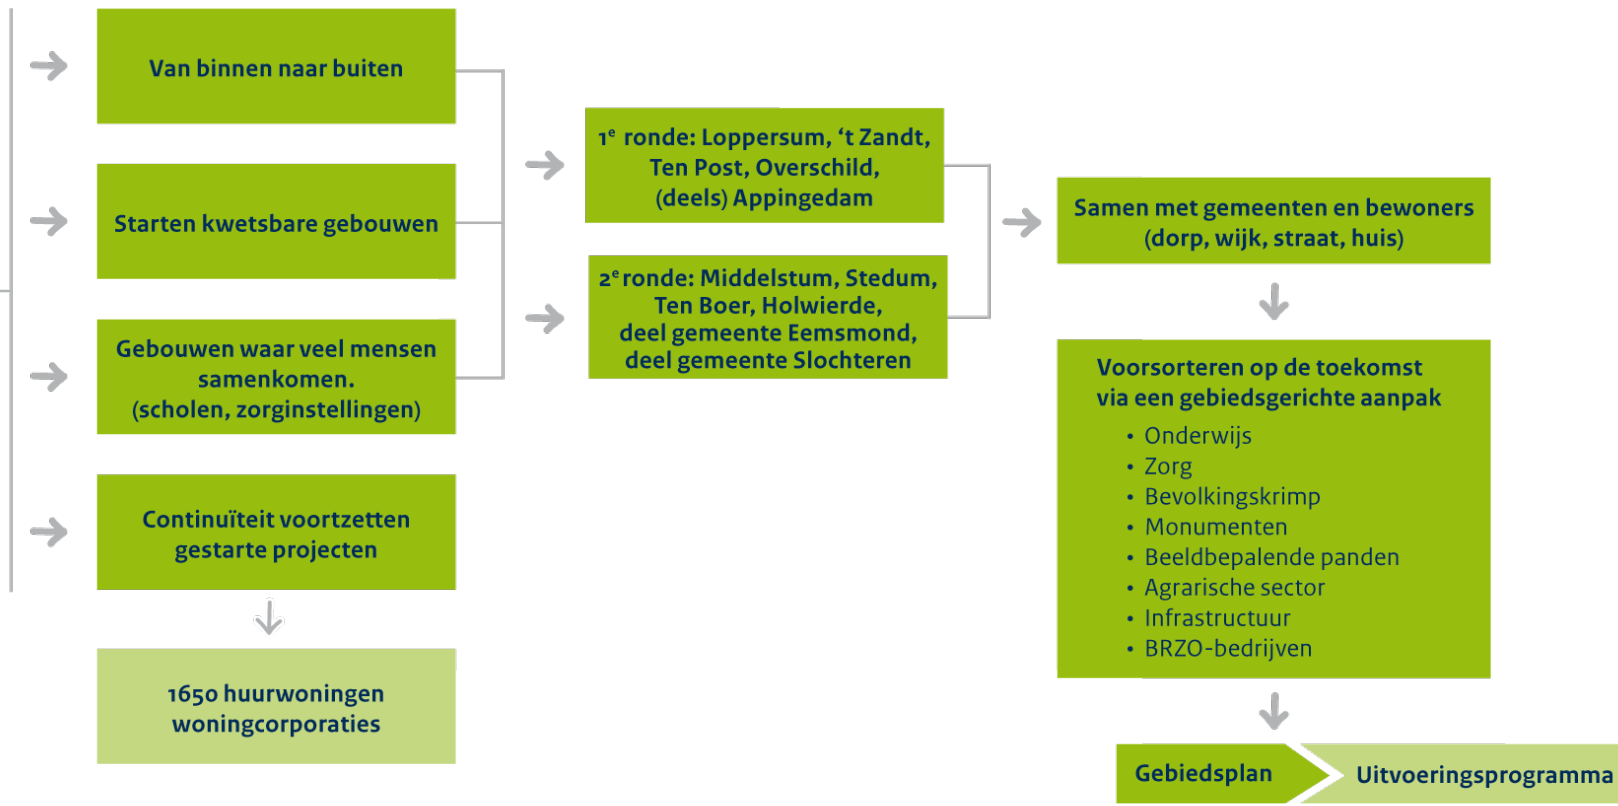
Van binnen naar buiten

Starten kwetsbare gebouwen

Gebouwen waar veel mensen samenkomen. (scholen, zorginstellingen)

Continuïteit voortzetten gestarte projecten

1650 huurwoningen woningcorporaties

1$^e$ ronde: Loppersum, 't Zandt, Ten Post, Overschild, (deels) Appingedam

2$^e$ ronde: Middelstum, Stedum, Ten Boer, Holwierde, deel gemeente Eemsmond, deel gemeente Slochteren

Samen met gemeenten en bewoners (dorp, wijk, straat, huis)

Voorsorteren op de toekomst via een gebiedsgerichte aanpak

• Onderwijs
• Zorg
• Bevolkingskrimp
• Monumenten
• Beeldbepalende panden
• Agrarische sector
• Infrastructuur
• BRZO-bedrijven

Gebiedsplan

Uitvoeringsprogramma